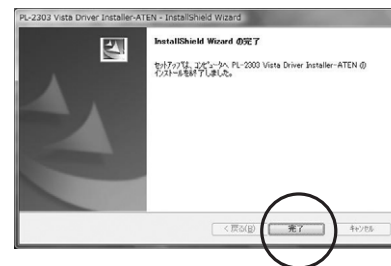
PL-2303 Vista Driver Installer-ATEN - InstallShield Wizard

InstallShield Wizard の完了

セットアップは、コンピュータへ PL-2303 Vista Driver Installer-ATEN のインストールを終了しました。

< 戻る(B)

完了

キャンセル